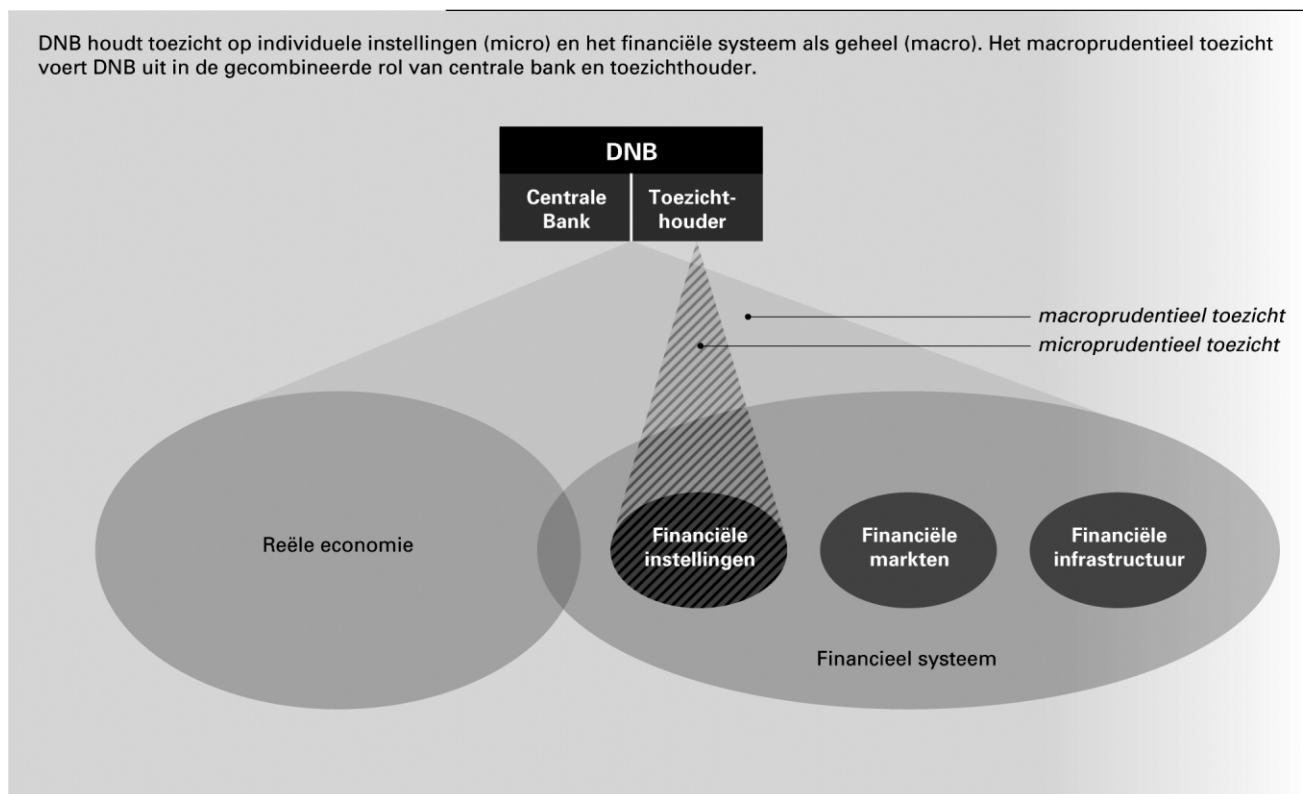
DNB houdt toezicht op individuele instellingen (micro) en het financiële systeem als geheel (macro). Het macroprudentieel toezicht voert DNB uit in de gecombineerde rol van centrale bank en toezichthouder.

DNB

Centrale Bank

Toezichthouder

macroprudentieel toezicht

microprudentieel toezicht

Reële economie

Financiële instellingen

Financiële markten

Financiële infrastructuur

Financieel systeem